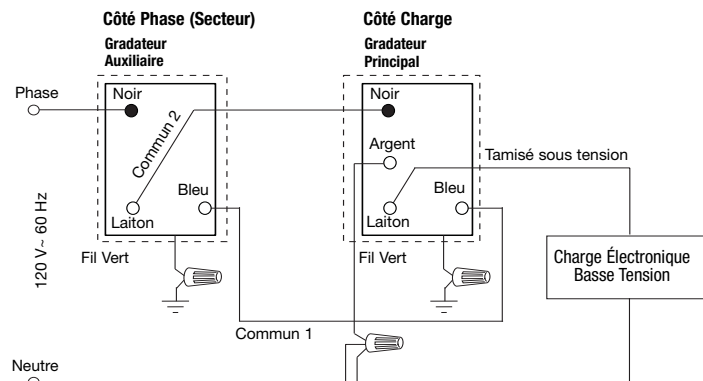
Côté Phase (Secteur)

Gradateur
Auxiliaire

Côté Charge

Gradateur
Principal

Phase

Noir

Commun 2

Bleu

Laiton

Noir

Argent

Tamisé sous tension

Bleu

Laiton

120 V~ 60 Hz

Fil Vert

Fil Vert

Charge Électronique
Basse Tension

Commun 1

Neutre